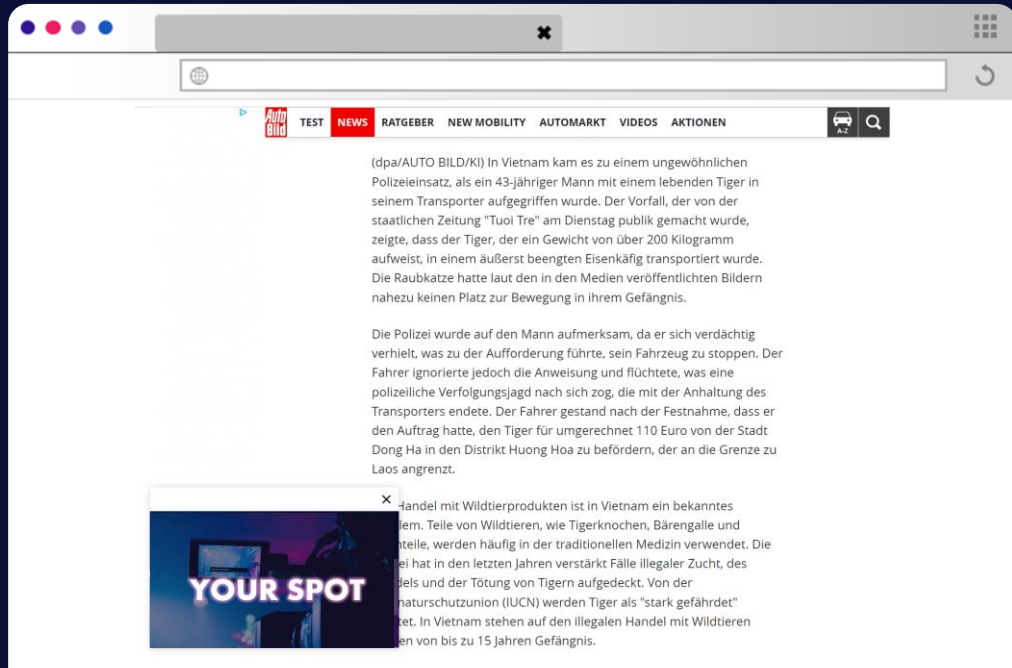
Auto Bild TEST NEWS RATGEBER NEW MOBILITY AUTOMARKT VIDEOS AKTIONEN A-Z

(dpa/AUTO BILD/KI) In Vietnam kam es zu einem ungewöhnlichen Polizeieinsatz, als ein 43-jähriger Mann mit einem lebenden Tiger in seinem Transporter aufgegriffen wurde. Der Vorfall, der von der staatlichen Zeitung "Tuoi Tre" am Dienstag publik gemacht wurde, zeigte, dass der Tiger, der ein Gewicht von über 200 Kilogramm aufweist, in einem äußerst beengten Eisenkäfig transportiert wurde. Die Raubkatze hatte laut den in den Medien veröffentlichten Bildern nahezu keinen Platz zur Bewegung in ihrem Gefängnis.

Die Polizei wurde auf den Mann aufmerksam, da er sich verdächtig verhielt, was zu der Aufforderung führte, sein Fahrzeug zu stoppen. Der Fahrer ignorierte jedoch die Anweisung und flüchtete, was eine polizeiliche Verfolgungsjagd nach sich zog, die mit der Anhaltung des Transporters endete. Der Fahrer gestand nach der Festnahme, dass er den Auftrag hatte, den Tiger für umgerechnet 110 Euro von der Stadt Dong Ha in den Distrikt Huong Hoa zu befördern, der an die Grenze zu Laos angrenzt.

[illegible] Handel mit Wildtierprodukten ist in Vietnam ein bekanntes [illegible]lem. Teile von Wildtieren, wie Tigerknochen, Bärengalle und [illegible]teile, werden häufig in der traditionellen Medizin verwendet. Die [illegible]ei hat in den letzten Jahren verstärkt Fälle illegaler Zucht, des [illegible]dels und der Tötung von Tigern aufgedeckt. Von der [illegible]aturschutzunion (IUCN) werden Tiger als "stark gefährdet" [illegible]tet. In Vietnam stehen auf den illegalen Handel mit Wildtieren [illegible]en von bis zu 15 Jahren Gefängnis.

×

YOUR SPOT